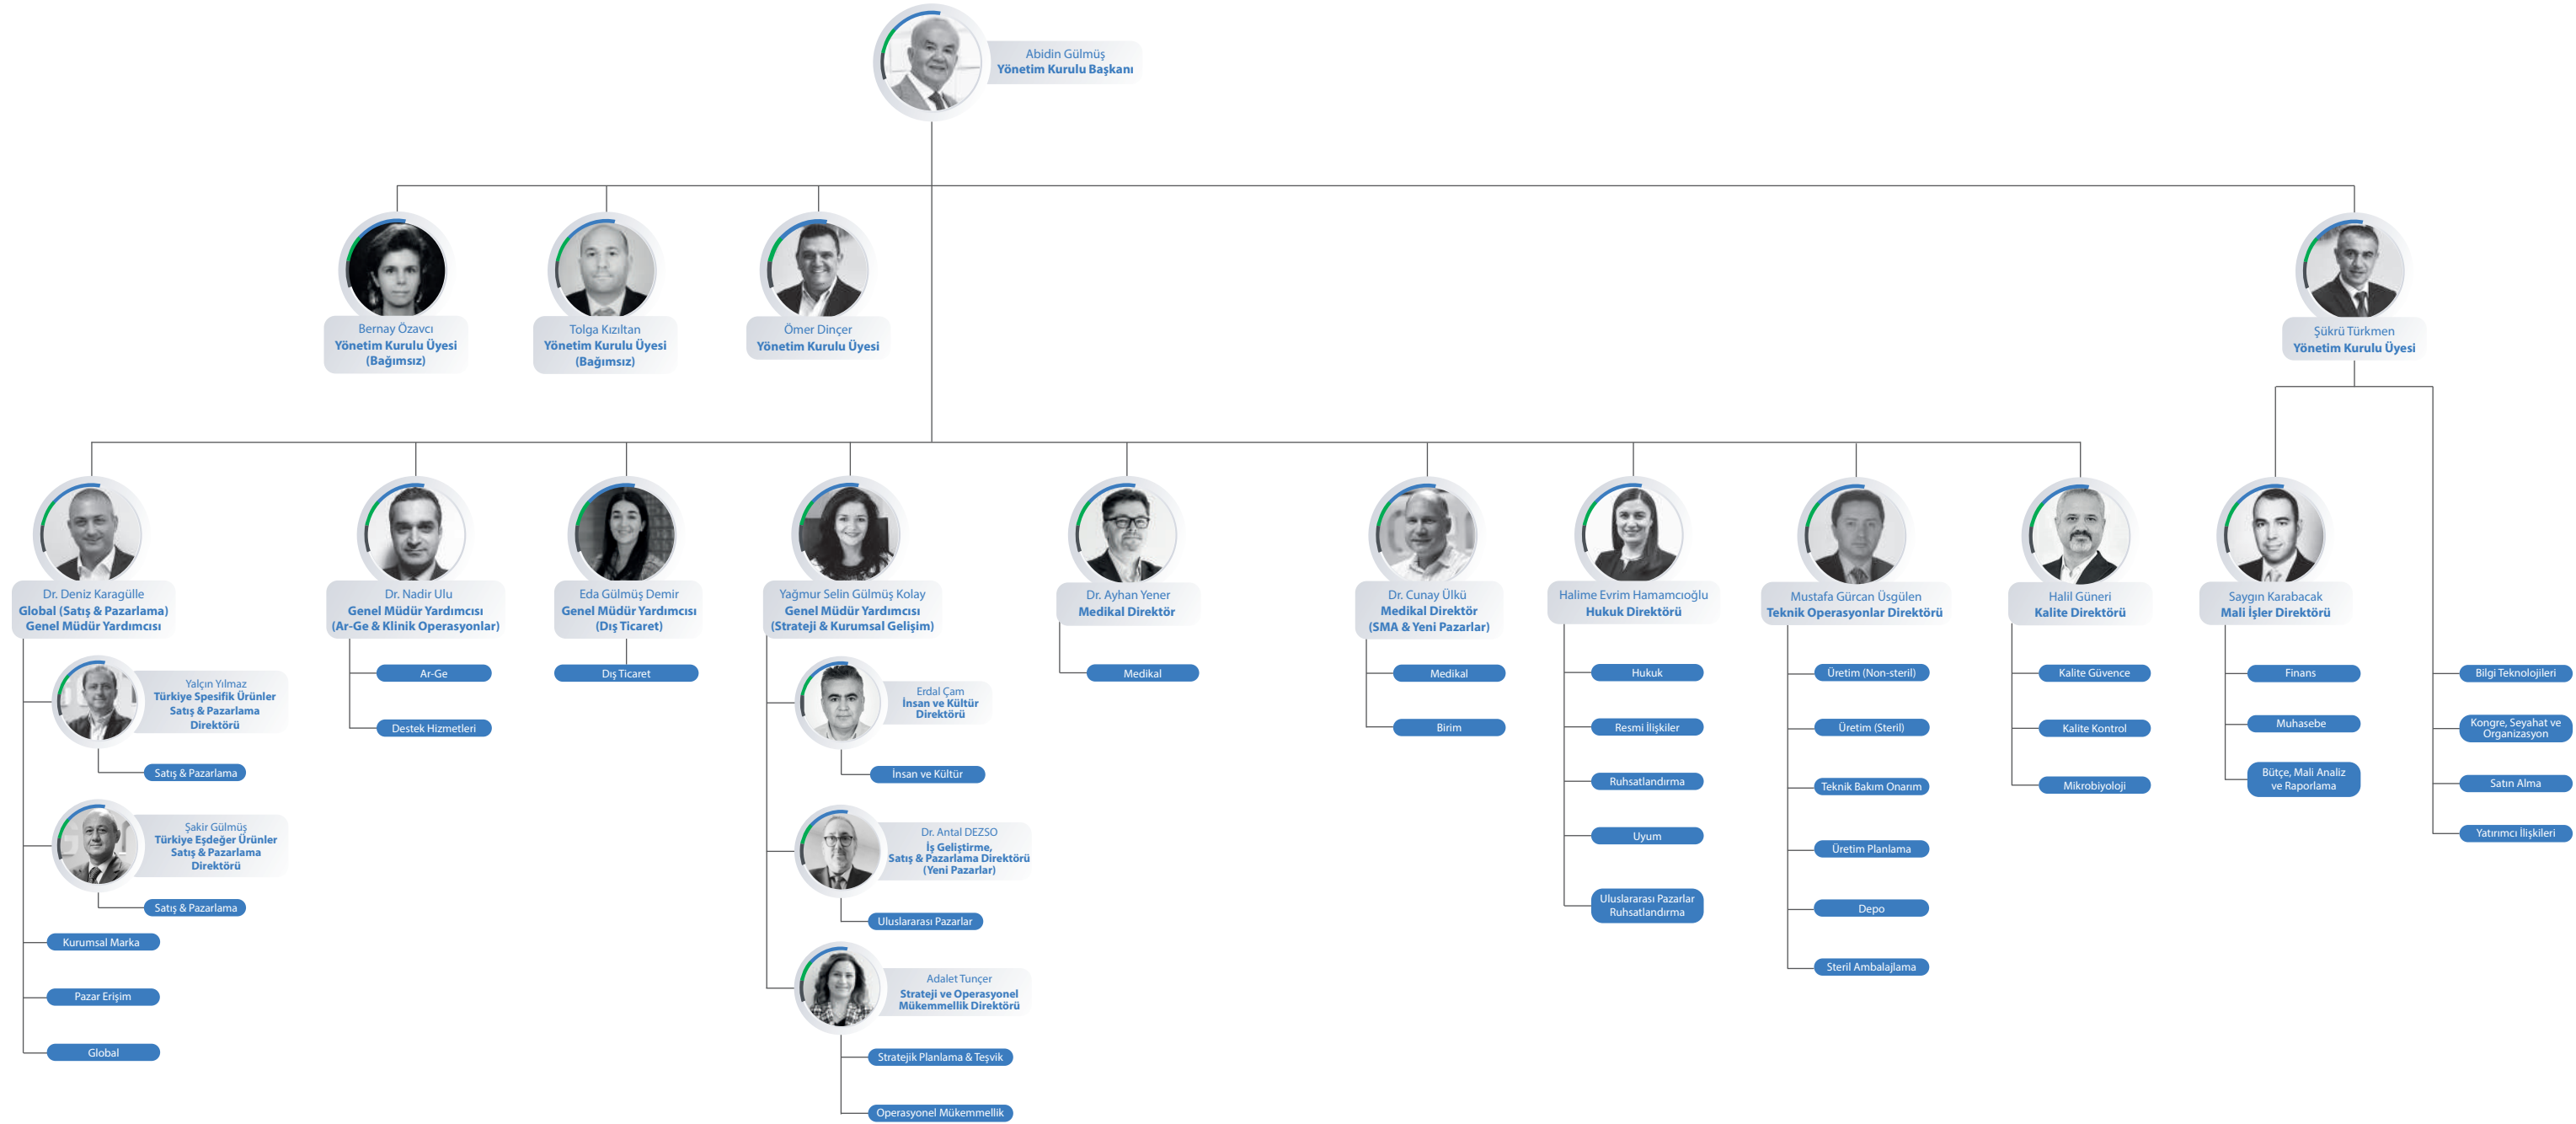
Abidin Gülmüş
Yönetim Kurulu Başkanı

Bernay Özavcı
Yönetim Kurulu Üyesi
(Bağımsız)

Tolga Kızıltan
Yönetim Kurulu Üyesi
(Bağımsız)

Ömer Dinçer
Yönetim Kurulu Üyesi

Şükrü Türkmen
Yönetim Kurulu Üyesi

Dr. Deniz Karagülle
Global (Satış & Pazarlama)
Genel Müdür Yardımcısı

Yalçın Yılmaz
Türkiye Spesifik Ürünler
Satış & Pazarlama
Direktörü

Satış & Pazarlama

Şakir Gülmüş
Türkiye Eşdeğer Ürünler
Satış & Pazarlama
Direktörü

Satış & Pazarlama

Kurumsal Marka

Pazar Erişim

Global

Dr. Nadir Ulu
Genel Müdür Yardımcısı
(Ar-Ge & Klinik Operasyonlar)

Ar-Ge

Destek Hizmetleri

Eda Gülmüş Demir
Genel Müdür Yardımcısı
(Dış Ticaret)

Dış Ticaret

Yağmur Selin Gülmüş Kolay
Genel Müdür Yardımcısı
(Strateji & Kurumsal Gelişim)

Erdal Çam
İnsan ve Kültür
Direktörü

İnsan ve Kültür

Dr. Antal DEZSO
İş Geliştirme,
Satış & Pazarlama Direktörü
(Yeni Pazarlar)

Uluslararası Pazarlar

Adalet Tunçer
Strateji ve Operasyonel
Mükemmellik Direktörü

Stratejik Planlama & Teşvik

Operasyonel Mükemmellik

Dr. Ayhan Yener
Medikal Direktör

Medikal

Dr. Cunay Ülkü
Medikal Direktör
(SMA & Yeni Pazarlar)

Medikal

Birim

Halime Evrim Hamamcıoğlu
Hukuk Direktörü

Hukuk

Resmi İlişkiler

Ruhsatlandırma

Uyum

Uluslararası Pazarlar
Ruhsatlandırma

Mustafa Gürcan Üsgülen
Teknik Operasyonlar Direktörü

Üretim (Non-steril)

Üretim (Steril)

Teknik Bakım Onarım

Üretim Planlama

Depo

Steril Ambalajlama

Halil Güneri
Kalite Direktörü

Kalite Güvence

Kalite Kontrol

Mikrobiyoloji

Saygın Karabacak
Mali İşler Direktörü

Finans

Muhasebe

Bütçe, Mali Analiz
ve Raporlama

Bilgi Teknolojileri

Kongre, Seyahat ve
Organizasyon

Satın Alma

Yatırımcı İlişkileri